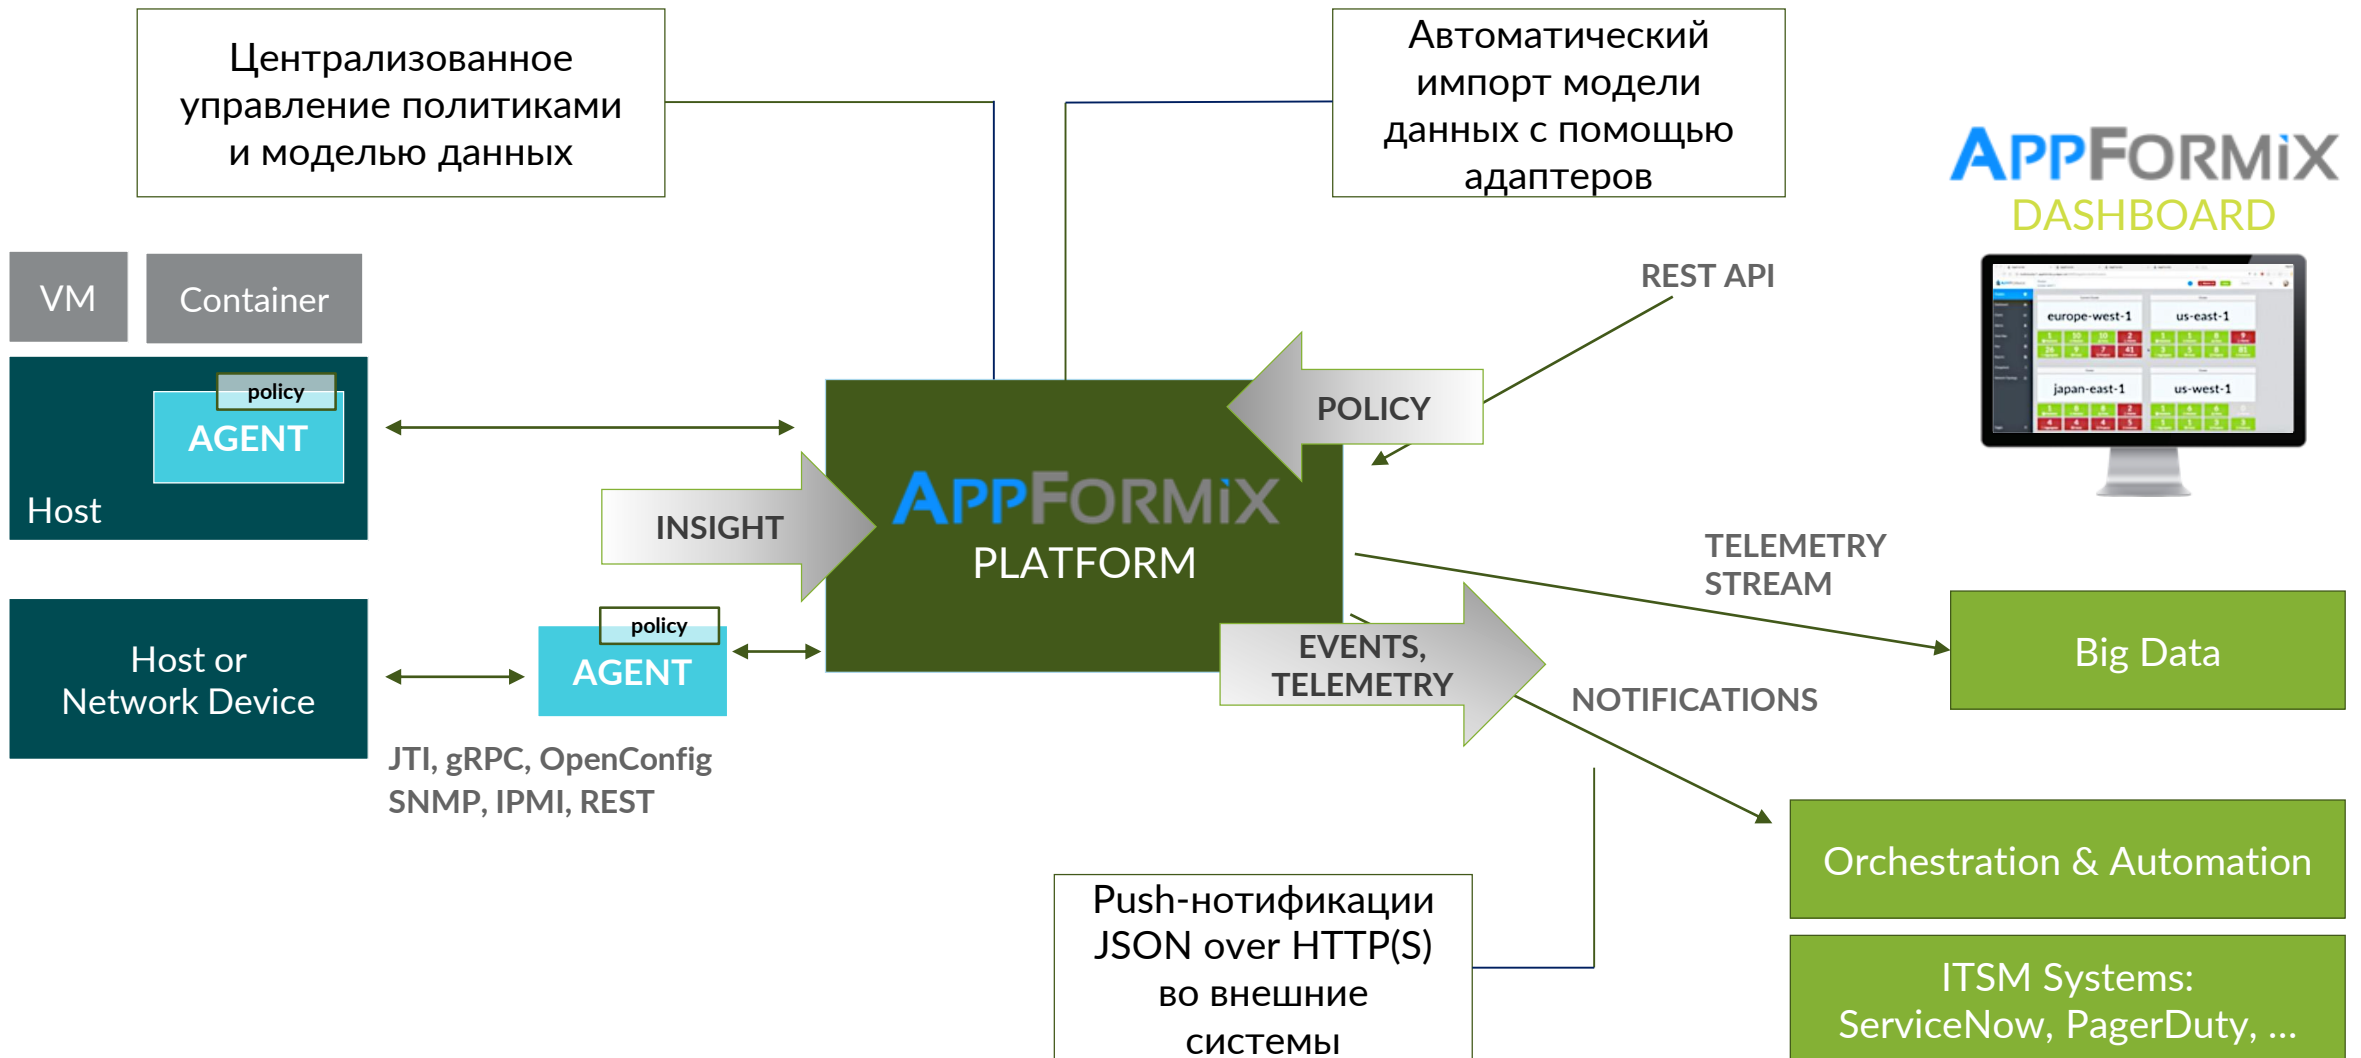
Централизованное управление политиками и моделью данных

Автоматический импорт модели данных с помощью адаптеров

APPFORMIX
DASHBOARD

europe-west-1
us-east-1
japan-east-1
us-west-1

VM

Container

policy
AGENT

Host

REST API

POLICY

INSIGHT

APPFORMIX
PLATFORM

TELEMETRY STREAM

Host or Network Device

policy
AGENT

EVENTS, TELEMETRY

NOTIFICATIONS

Big Data

JTI, gRPC, OpenConfig
SNMP, IPMI, REST

Orchestration & Automation

Push-нотификации JSON over HTTP(S) во внешние системы

ITSM Systems: ServiceNow, PagerDuty, ...